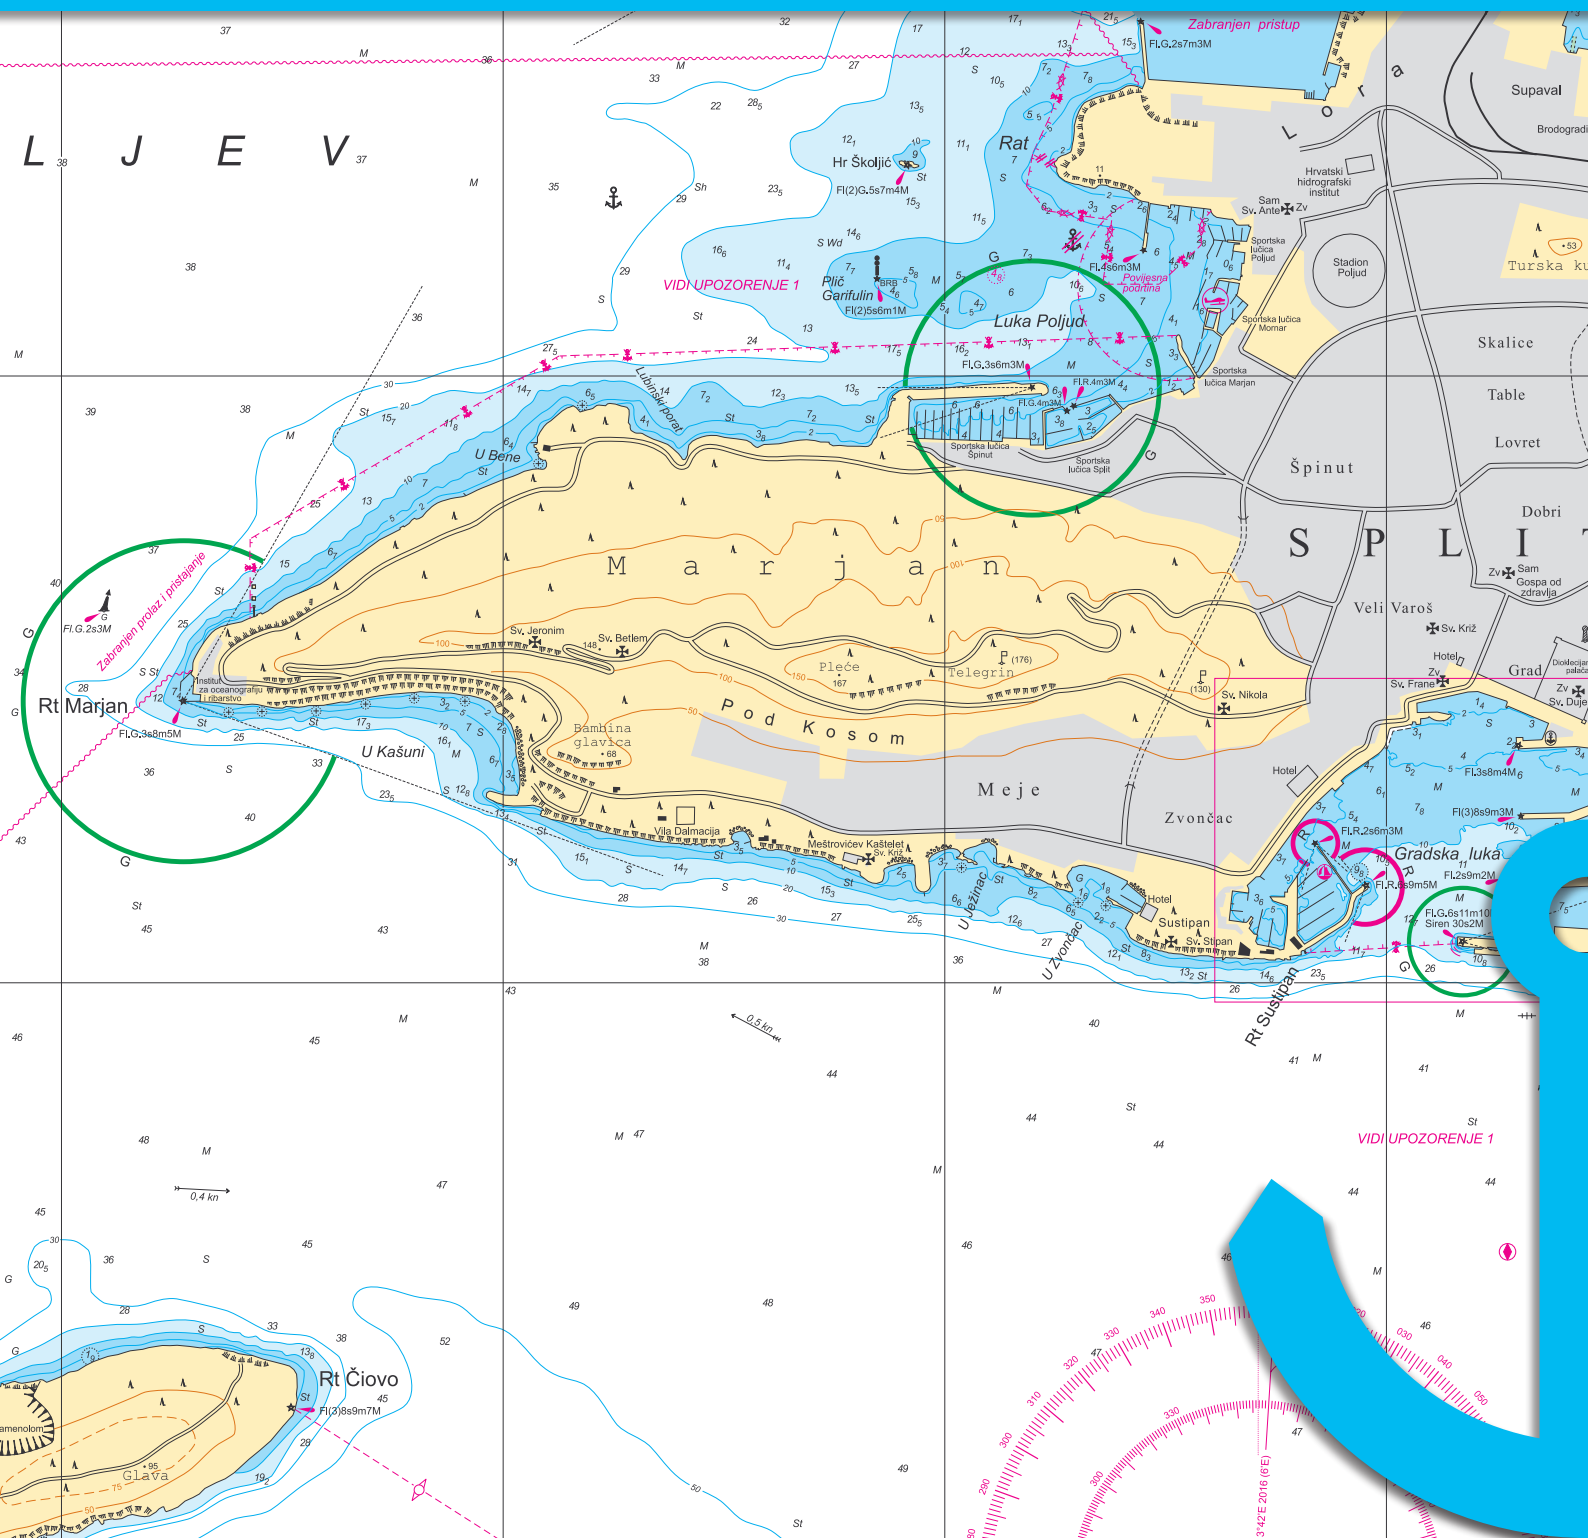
L J E V

Zabranjen pristup
Fl.G.2s7m3M
Supaval
Brodogradi
Lora
Rat
Hr Školjić
Fl(2)G.5s7m4M
Hrvatski hidrografski institut
Sam Sv. Ante Zv
Sportska lučica Poljud
Stadion Poljud
Turska ku
Plič Garifulin
BRB
Fl(2)5s6m1M
VIDI UPOZORENJE 1
Fl.4s6m3M
Povijesna područja
Luka Poljud
Sportska lučica Mornar
Skalice
Fl.G.3s6m3M
Fl.R.4m3M
Fl.G.4m3M
Sportska lučica Marjan
Table
Lubinski porat
U Bene
Sportska lučica Špinut
Sportska lučica Split
Špinut
Lovret
Dobri
Zabranjen prolaz i pristajanje
M a r j a n
S P L I T
Fl.G.2s3M
Sam Zv Gospa od zdravlja
Veli Varoš
Sv. Jeronim
Sv. Betlem
Sv. Križ
Hotel
Grad
Dioklecijan palač
Rt Marjan
Institut za oceanografiju i ribarstvo
Pleće
Telegrin
Zv Sv. Frane
Sv. Duje
Fl.G.3s8m5M
Sv. Nikola
Bambina glavica
P o d K o s o m
U Kašuni
Hotel
Fl.3s8m4M
Meje
Zvončac
Fl(3)8s9m3M
Vila Dalmacija
Meštrovićev Kaštelet Sv. Križ
Fl.R.2s6m3M
Gradska luka
Fl.2s9m2M
Fl.R.6s9m5M
U Ježinac
Hotel
Sustipan
Sv. Stipan
Fl.G.6s11m10M Siren 30s2M
U Zvončac
Rt Sustipan
0,5 kn
0,4 kn
VIDI UPOZORENJE 1
Rt Čiovo
Fl(3)8s9m7M
Glava
amenolom